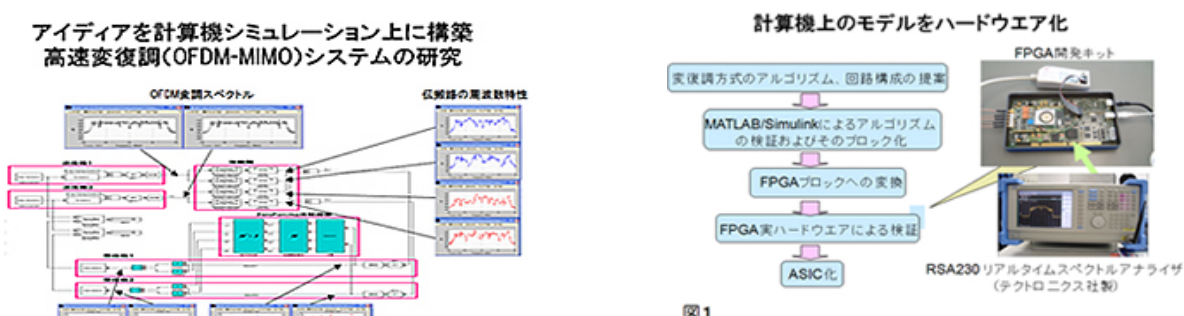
アイディアを計算機シミュレーション上に構築
高速変復調(OFDM-MIMO)システムの研究

OFDM変調スペクトル

伝搬路の周波数特性

計算機上のモデルをハードウエア化

変復調方式のアルゴリズム、回路構成の提案

MATLAB/Simulinkによるアルゴリズムの検証およびそのブロック化

FPGAブロックへの変換

FPGA実ハードウエアによる検証

ASIC化

FPGA開発キット

RSA230 リアルタイムスペクトルアナライザ
(テクトロニクス社製)

図1